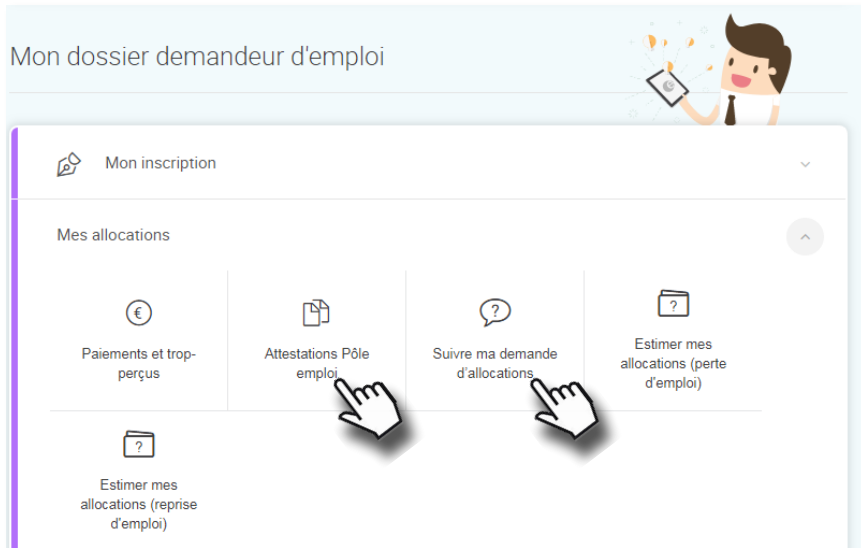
Mon dossier demandeur d'emploi

Mon inscription

Mes allocations

€

Paiements et trop-perçus

Attestations Pôle emploi

?

Suivre ma demande d'allocations

?

Estimer mes allocations (perte d'emploi)

?

Estimer mes allocations (reprise d'emploi)